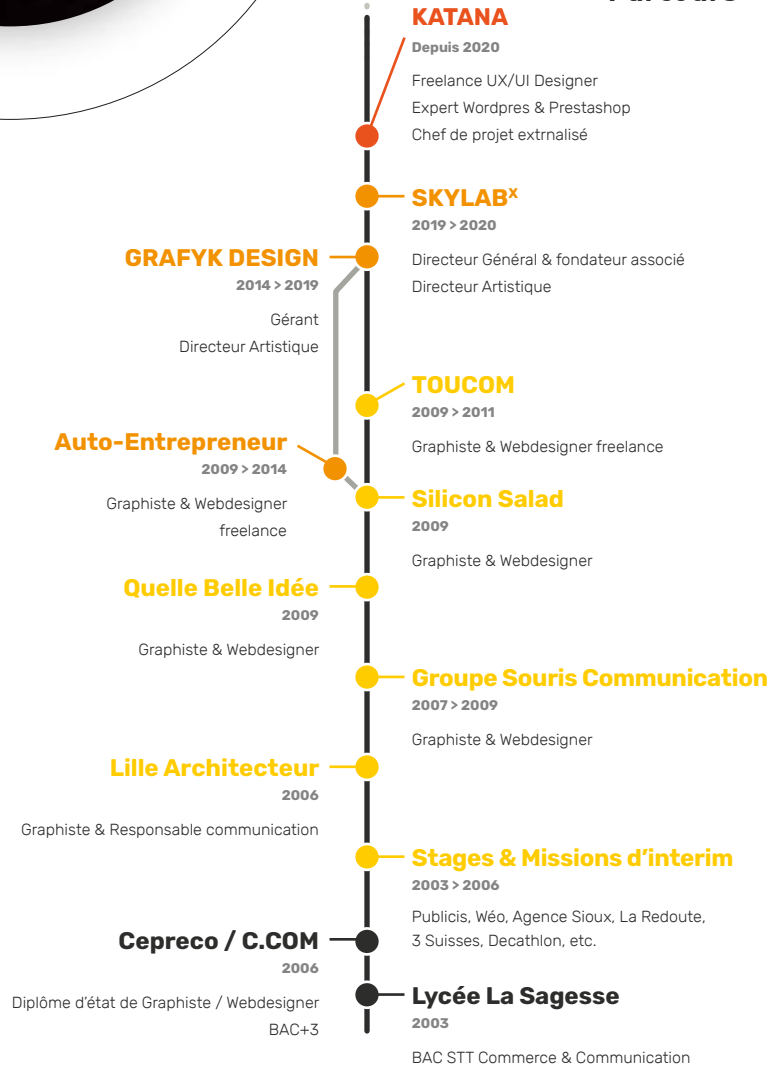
Parcours

KATANA
Depuis 2020
Freelance UX/UI Designer
Expert Wordpres & Prestashop
Chef de projet extrnalisé

SKYLAB$^x$
2019 > 2020
Directeur Général & fondateur associé
Directeur Artistique

GRAFYK DESIGN
2014 > 2019
Gérant
Directeur Artistique

TOUCOM
2009 > 2011
Graphiste & Webdesigner freelance

Auto-Entrepreneur
2009 > 2014
Graphiste & Webdesigner freelance

Silicon Salad
2009
Graphiste & Webdesigner

Quelle Belle Idée
2009
Graphiste & Webdesigner

Groupe Souris Communication
2007 > 2009
Graphiste & Webdesigner

Lille Architecteur
2006
Graphiste & Responsable communication

Stages & Missions d'interim
2003 > 2006
Publicis, Wéo, Agence Sioux, La Redoute, 3 Suisses, Decathlon, etc.

Cepreco / C.COM
2006
Diplôme d'état de Graphiste / Webdesigner
BAC+3

Lycée La Sagesse
2003
BAC STT Commerce & Communication